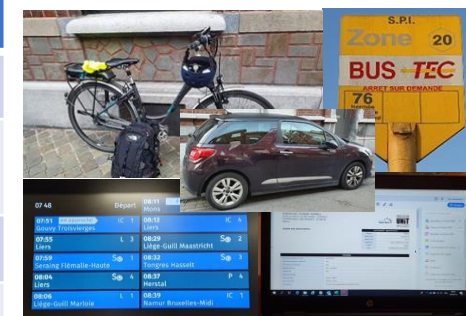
S.P.I.
Zone 20
BUS TEC
ARRET SUR DEMANDE
76

07:48
Départ
07:51 Gouvy Troisvierges IC 1
07:55 Liers L 3
07:59 Seraing Flémalle-Haute S 1
08:04 Liers S 4
08:06 Liège-Guill Marloie 1
08:11 Mons
08:12 Liers IC 4
08:29 Liège-Guill Maastricht S 2
08:32 Tongres Hasselt S 3
08:37 Herstal P 4
08:39 Namur Bruxelles-Midi IC 1